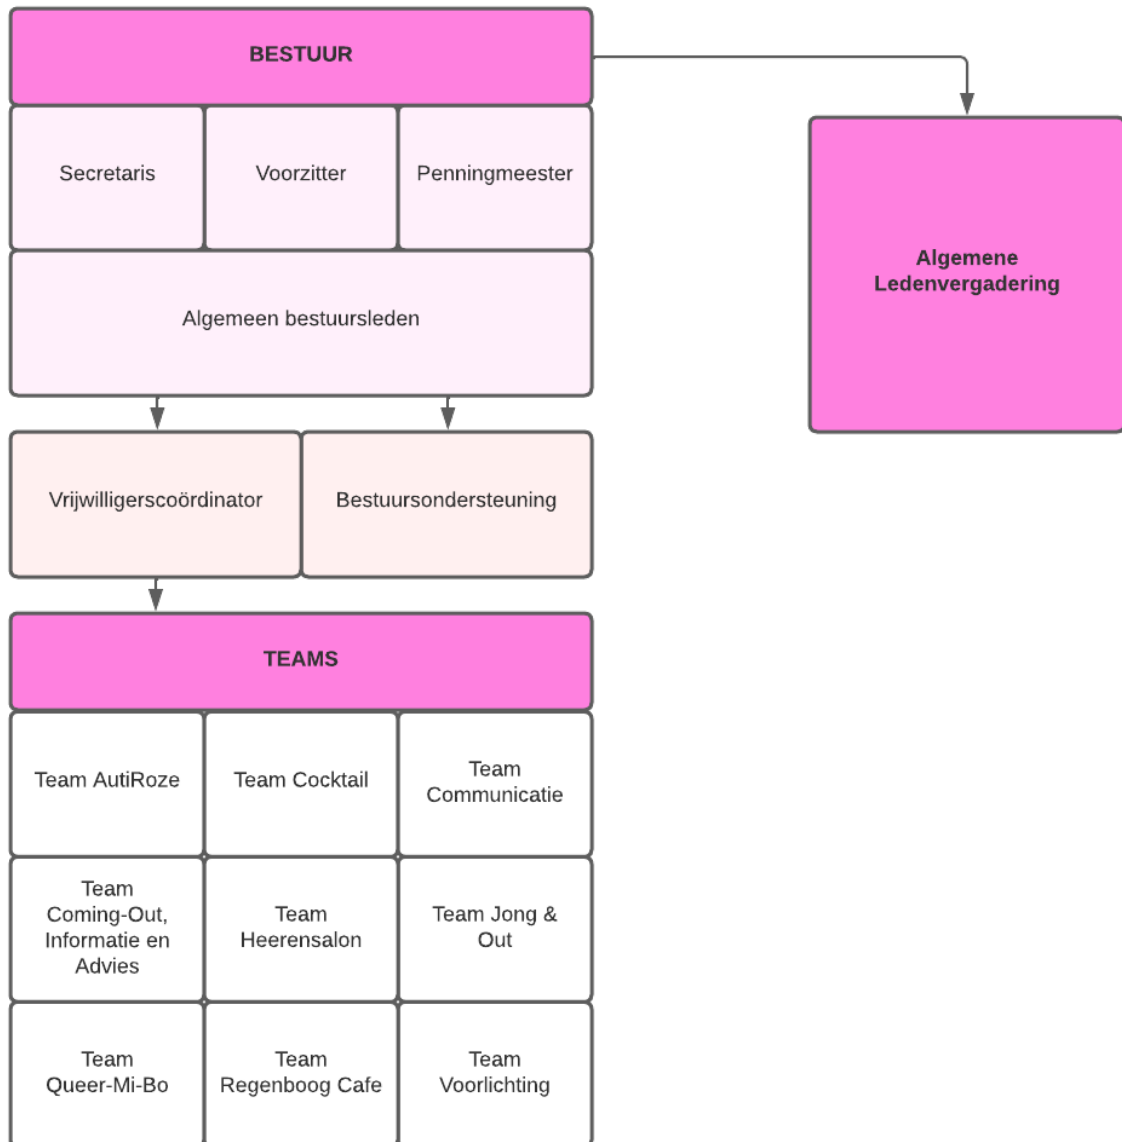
BESTUUR

Secretaris

Voorzitter

Penningmeester

Algemeen bestuursleden

Algemene Ledenvergadering

Vrijwilligerscoördinator

Bestuursondersteuning

TEAMS

Team AutiRoze

Team Cocktail

Team Communicatie

Team Coming-Out, Informatie en Advies

Team Heerensalon

Team Jong & Out

Team Queer-Mi-Bo

Team Regenboog Cafe

Team Voorlichting